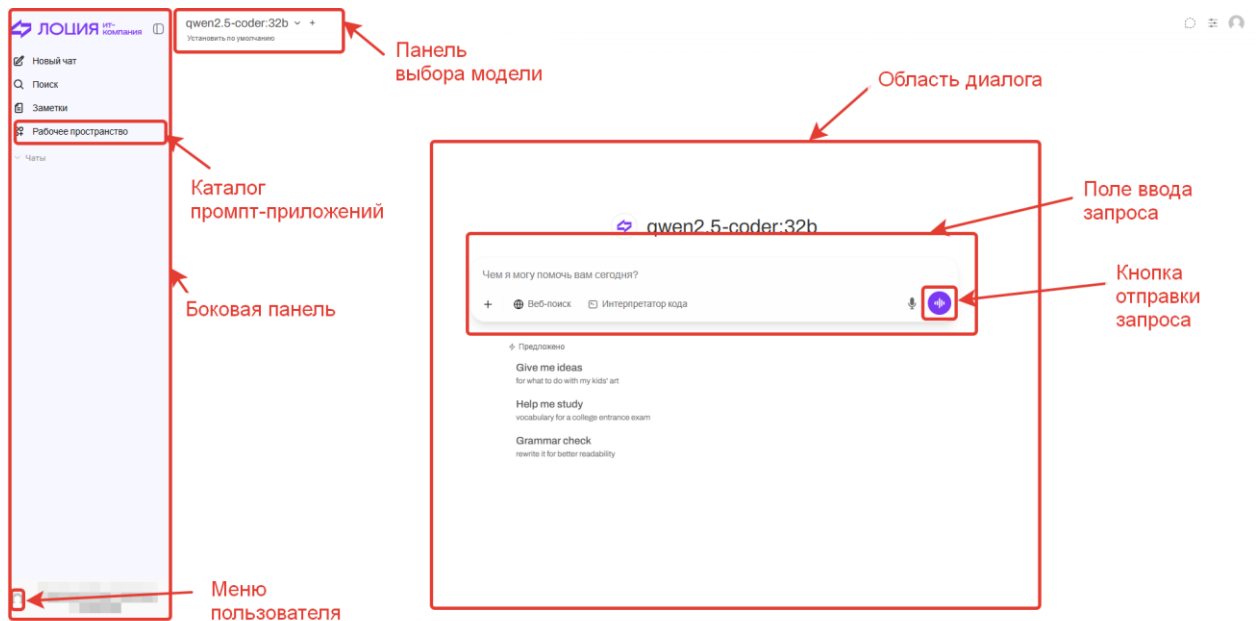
ЛОЦИЯ ИТ-компания

Новый чат
Поиск
Заметки
Рабочее пространство
Чаты

qwen2.5-coder:32b
Установить по умолчанию

Панель выбора модели

Область диалога

Каталог промпт-приложений

Боковая панель

Поле ввода запроса

qwen2.5-coder:32b

Чем я могу помочь вам сегодня?
+ Веб-поиск Интерпретатор кода

Кнопка отправки запроса

Предложено
Give me ideas
for what to do with my kids' art
Help me study
vocabulary for a college entrance exam
Grammar check
rewrite it for better readability

Меню пользователя